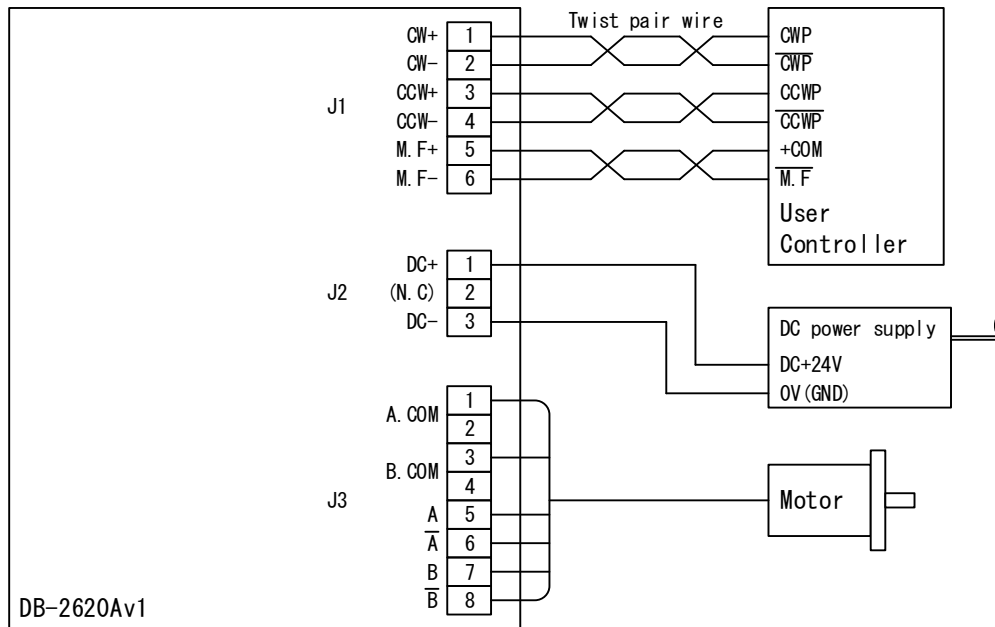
Twist pair wire

J1
CW+ 1
CW− 2
CCW+ 3
CCW− 4
M. F+ 5
M. F− 6

CWP
$\overline{CWP}$
CCWP
$\overline{CCWP}$
+COM
$\overline{M.F}$
User Controller

J2
DC+ 1
(N. C) 2
DC− 3

DC power supply
DC+24V
0V(GND)

J3
A. COM 1
2
B. COM 3
4
A 5
$\overline{A}$ 6
B 7
$\overline{B}$ 8

Motor

DB-2620Av1